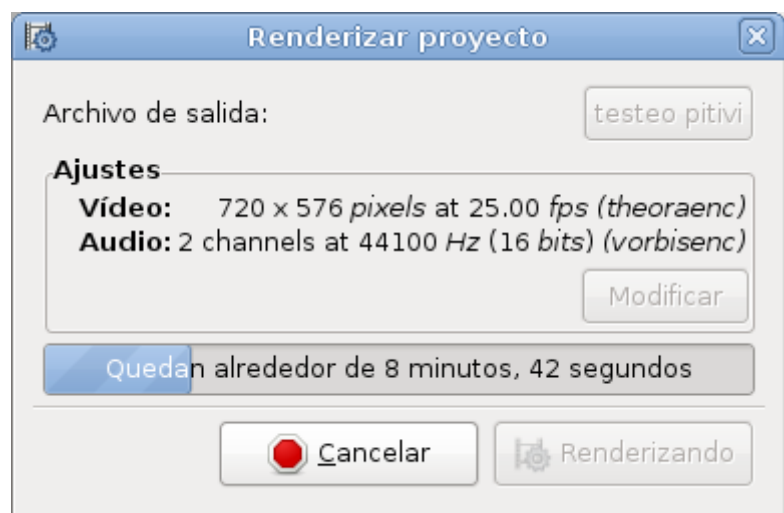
Renderizar proyecto

Archivo de salida: testeo pitivi

Ajustes
Vídeo: 720 x 576 pixels at 25.00 fps (theoraenc)
Audio: 2 channels at 44100 Hz (16 bits) (vorbisenc)

Modificar

Quedan alrededor de 8 minutos, 42 segundos

Cancelar Renderizando